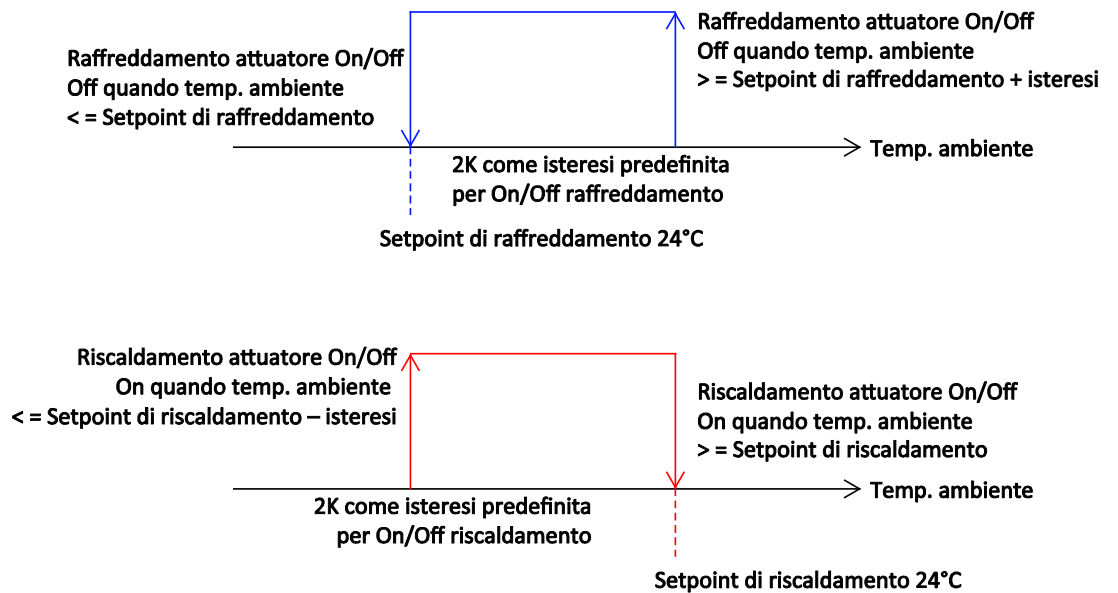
Raffreddamento attuatore On/Off
Off quando temp. ambiente
< = Setpoint di raffreddamento

Raffreddamento attuatore On/Off
Off quando temp. ambiente
> = Setpoint di raffreddamento + isteresi

Temp. ambiente

2K come isteresi predefinita
per On/Off raffreddamento

Setpoint di raffreddamento 24°C

Riscaldamento attuatore On/Off
On quando temp. ambiente
< = Setpoint di riscaldamento – isteresi

Riscaldamento attuatore On/Off
On quando temp. ambiente
> = Setpoint di riscaldamento

Temp. ambiente

2K come isteresi predefinita
per On/Off riscaldamento

Setpoint di riscaldamento 24°C